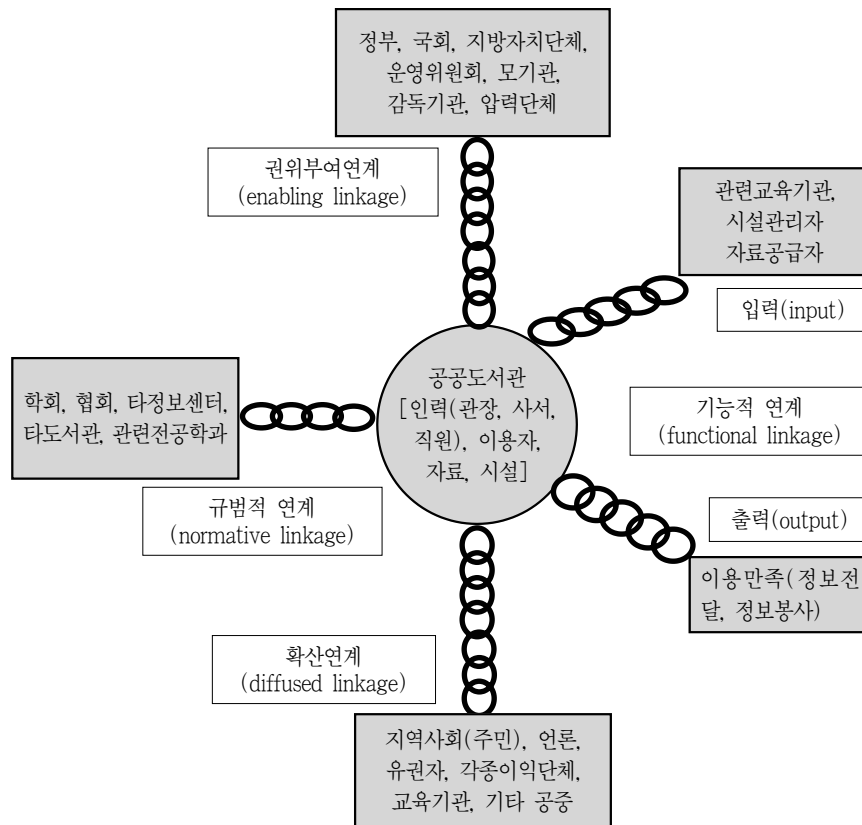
정부, 국회, 지방자치단체, 운영위원회, 모기관, 감독기관, 압력단체

권위부여연계 (enabling linkage)

관련교육기관, 시설관리자 자료공급자

입력(input)

학회, 협회, 타정보센터, 타도서관, 관련전공학과

공공도서관 [인력(관장, 사서, 직원), 이용자, 자료, 시설]

기능적 연계 (functional linkage)

규범적 연계 (normative linkage)

출력(output)

이용만족(정보전달, 정보봉사)

확산연계 (diffused linkage)

지역사회(주민), 언론, 유권자, 각종이익단체, 교육기관, 기타 공중